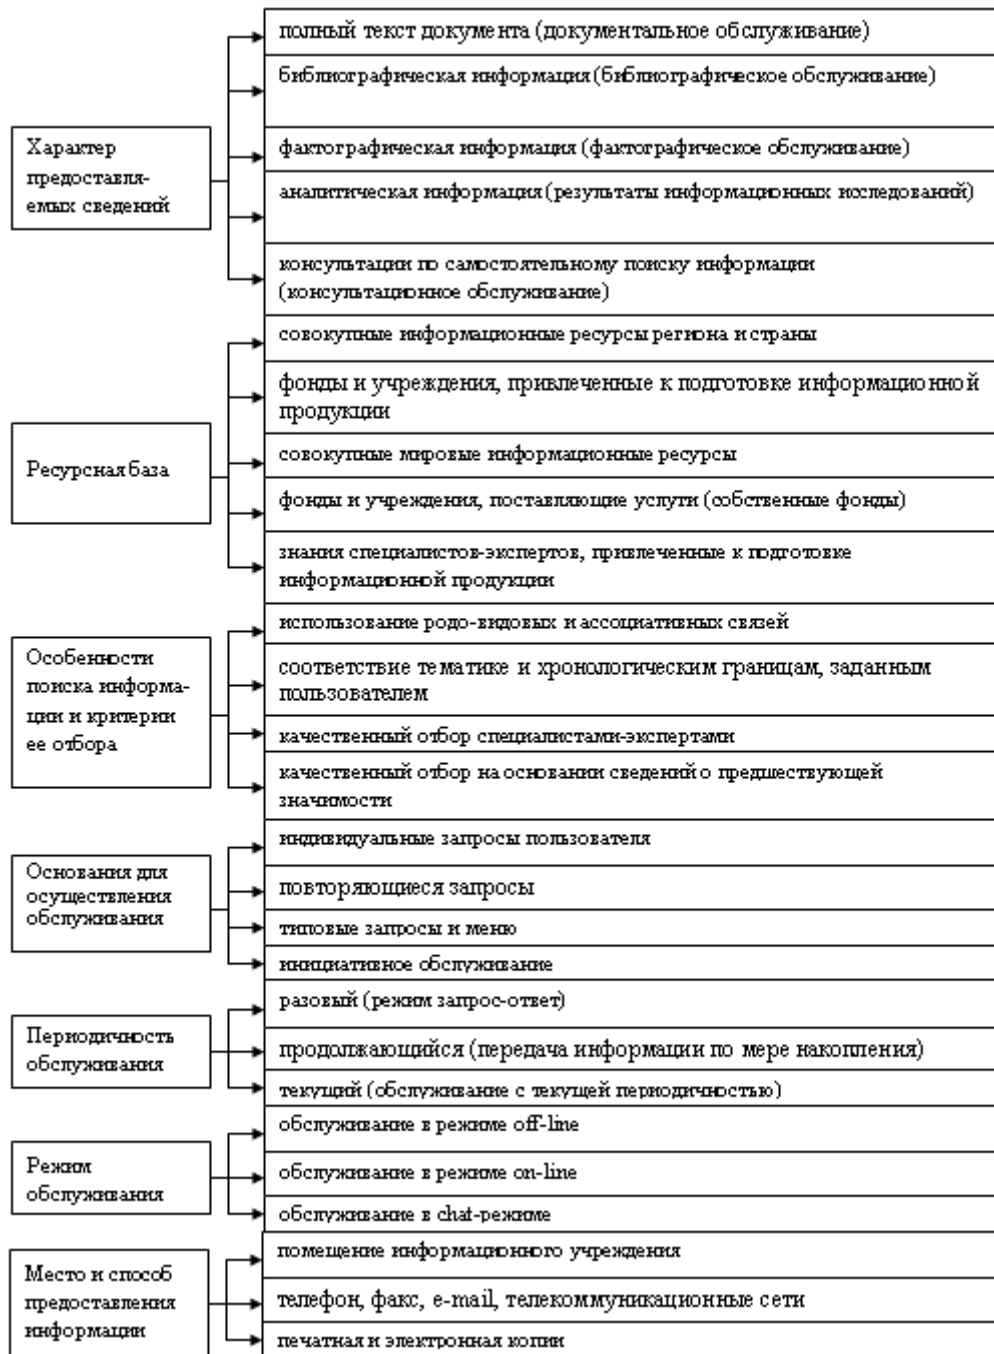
Характер предоставляемых сведений

полный текст документа (документальное обслуживание)

библиографическая информация (библиографическое обслуживание)

фактографическая информация (фактографическое обслуживание)

аналитическая информация (результаты информационных исследований)

консультации по самостоятельному поиску информации (консультационное обслуживание)

Ресурсная база

совокупные информационные ресурсы региона и страны

фонды и учреждения, привлеченные к подготовке информационной продукции

совокупные мировые информационные ресурсы

фонды и учреждения, поставляющие услуги (собственные фонды)

знания специалистов-экспертов, привлеченные к подготовке информационной продукции

Особенности поиска информации и критерии ее отбора

использование родо-видовых и ассоциативных связей

соответствие тематике и хронологическим границам, заданным пользователем

качественный отбор специалистами-экспертами

качественный отбор на основании сведений о предшествующей значимости

Основания для осуществления обслуживания

индивидуальные запросы пользователя

повторяющиеся запросы

типовые запросы и меню

инициативное обслуживание

Периодичность обслуживания

разовый (режим запрос-ответ)

продолжающийся (передача информации по мере накопления)

текущий (обслуживание с текущей периодичностью)

Режим обслуживания

обслуживание в режиме off-line

обслуживание в режиме on-line

обслуживание в chat-режиме

Место и способ предоставления информации

помещение информационного учреждения

телефон, факс, e-mail, телекоммуникационные сети

печатная и электронная копии